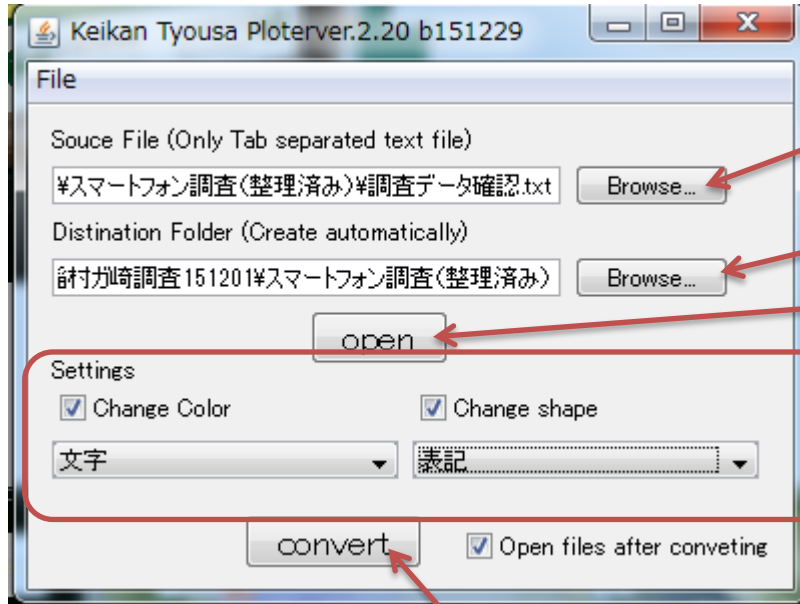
Keikan Tyousa Ploterver.2.20 b151229

File

Souce File (Only Tab separated text file)

¥スマートフォン調査(整理済み)¥調査データ確認.txt

Browse...

Distination Folder (Create automatically)

津村ガ崎調査151201¥スマートフォン調査(整理済み)

Browse...

open

Settings

Change Color

Change shape

文字

表記

convert

Open files after conveting